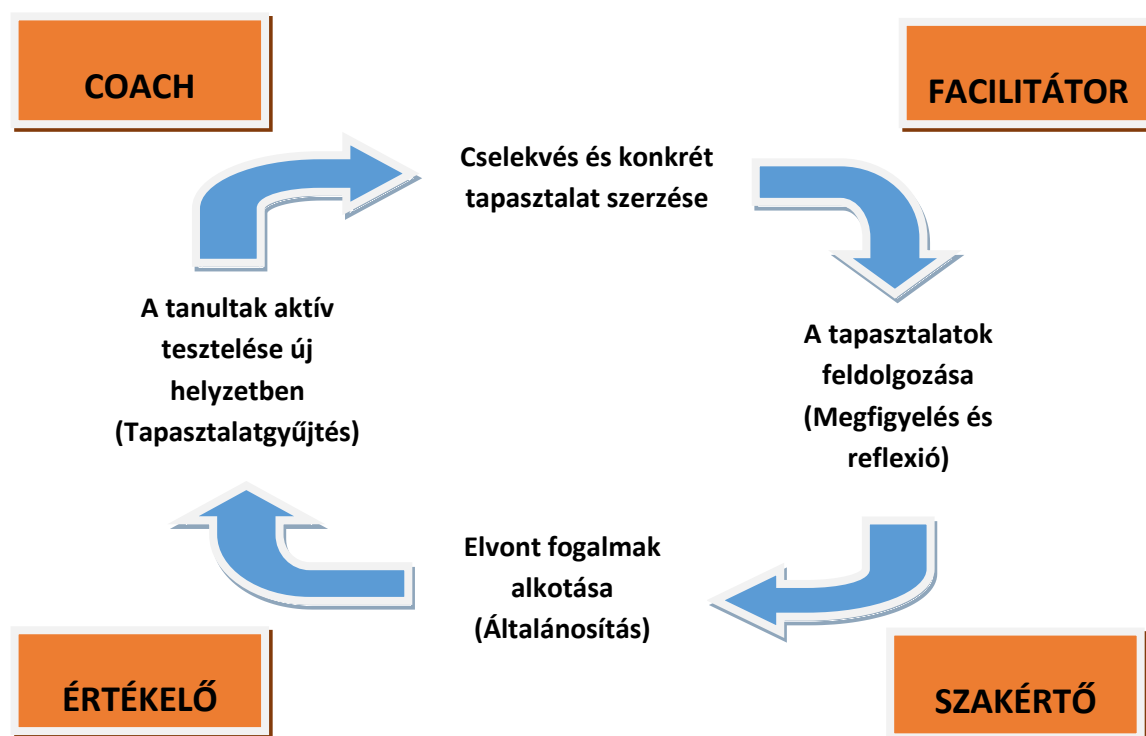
COACH

FACILITÁTOR

Cselekvés és konkrét tapasztalat szerzése

A tapasztalatok feldolgozása (Megfigyelés és reflexió)

Elvont fogalmak alkotása (Általánosítás)

A tanultak aktív tesztelése új helyzetben (Tapasztalatgyűjtés)

ÉRTÉKELŐ

SZAKÉRTŐ